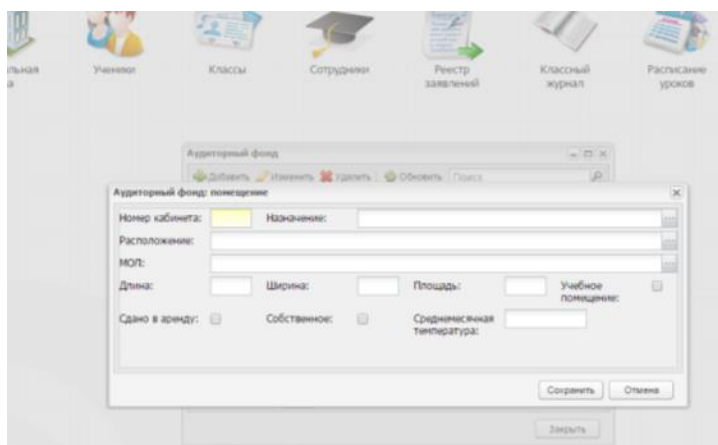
льная а

Ученики

Классы

Сотрудники

Реестр заявлений

Классный журнал

Расписание уроков

Аудиторный фонд

Добавить Изменить Удалить Обновить Поиск

Аудиторный фонд: помещение

Номер кабинета:

Назначение:

Расположение:

МОЛ:

Длина:

Ширина:

Площадь:

Учебное помещение:

Сдано в аренду:

Собственное:

Среднемесячная температура:

Сохранить

Отмена

Закрыть